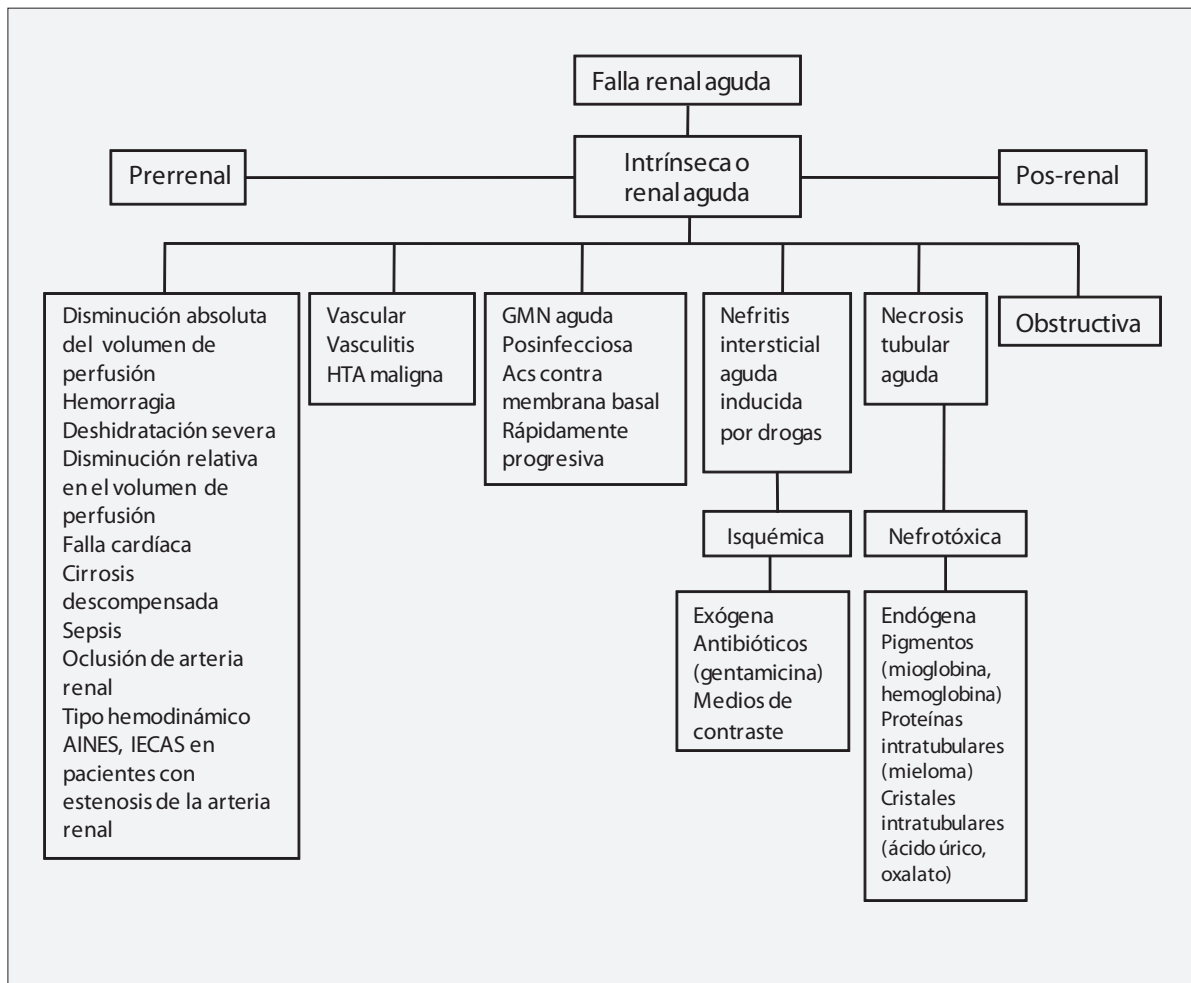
Falla renal aguda

Prerrenal

Intrínseca o renal aguda

Pos-renal

Disminución absoluta del volumen de perfusión
Hemorragia
Deshidratación severa
Disminución relativa en el volumen de perfusión
Falla cardíaca
Cirrosis descompensada
Sepsis
Oclusión de arteria renal
Tipo hemodinámico
AINES, IECAS en pacientes con estenosis de la arteria renal

Vascular
Vasculitis
HTA maligna

GMN aguda
Posinfecciosa
Acs contra membrana basal
Rápidamente progresiva

Nefritis intersticial aguda inducida por drogas

Necrosis tubular aguda

Obstructiva

Isquémica

Nefrotóxica

Exógena
Antibióticos (gentamicina)
Medios de contraste

Endógena
Pigmentos (mioglobina, hemoglobina)
Proteínas intratubulares (mieloma)
Cristales intratubulares (ácido úrico, oxalato)